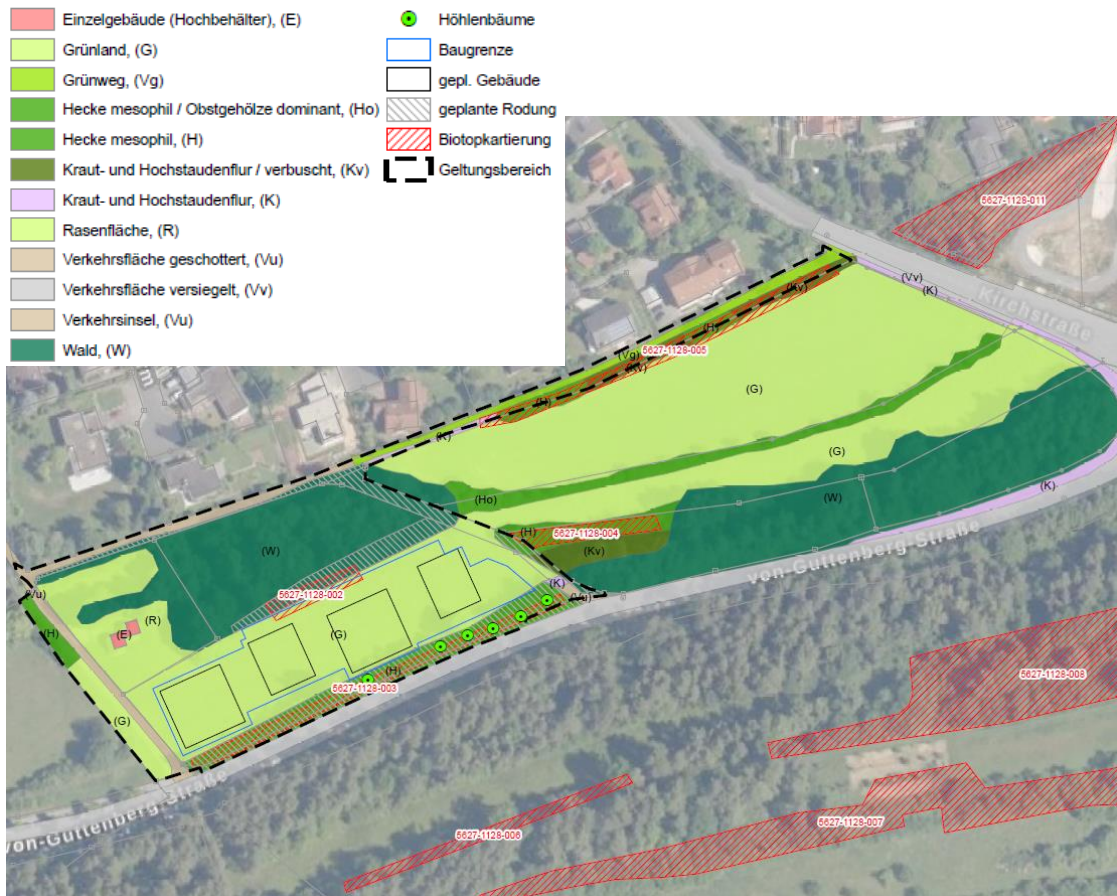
Einzelgebäude (Hochbehälter), (E)
Grünland, (G)
Grünweg, (Vg)
Hecke mesophil / Obstgehölze dominant, (Ho)
Hecke mesophil, (H)
Kraut- und Hochstaudenflur / verbuscht, (Kv)
Kraut- und Hochstaudenflur, (K)
Rasenfläche, (R)
Verkehrsfläche geschottert, (Vu)
Verkehrsfläche versiegelt, (Vv)
Verkehrsinsel, (Vu)
Wald, (W)

Höhlenbäume
Baugrenze
gepl. Gebäude
geplante Rodung
Biotopkartierung
Geltungsbereich

5627-1128-011
(Vv)
(K)
Kirchstraße
(Kv)
(H)
(Vg)
5627-1128-005
(Kv)
(G)
(H)
(K)
(G)
(Ho)
(W)
(K)
(H)
5627-1128-004
(Kv)
von-Guttenberg-Straße
(W)
(K)
(Vu)
5627-1128-002
(Vu)
(H)
(R)
(E)
(G)
(H)
5627-1128-003
(G)
5627-1128-008
von-Guttenberg-Straße
5627-1128-006
5627-1128-007